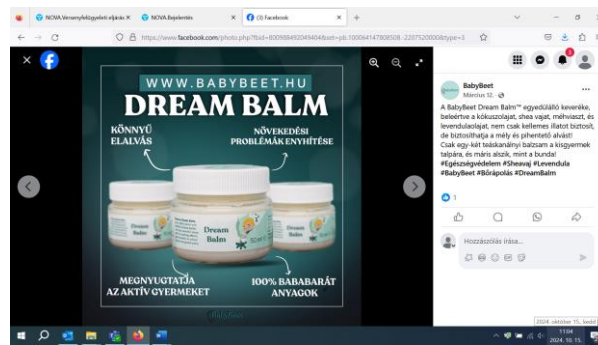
NOVA Versenyfelügyeleti eljárás ×
NOVA Bejelentés ×
(3) Facebook ×
https://www.facebook.com/photo.php?fbid=...

WWW.BABYBEET.HU
DREAM BALM
KÖNNYŰ ELALVÁS
NÖVEKEDÉSI PROBLÉMÁK ENYHÍTÉSE
Dream Balm
MEGNYUGTATJA AZ AKTÍV GYERMEKET
100% BABABARÁT ANYAGOK

BabyBeet
Március 12.

A BabyBeet Dream Balm™ egyedülálló keveréke, beleértve a kókuszolajat, shea vajat, méhviaszt, és levendulaolajat, nem csak kellemes illatot biztosít, de biztosíthatja a mély és pihentető alvást!
Csak egy-két teáskanálnyi balzsam a kisgyermek talpára, és máris alszik, mint a bunda!
#Egészségvédelem #Sheavaj #Levendula #BabyBeet #Bőrápolás #DreamBalm

1

Hozzászólás írása...

11:04
2024. 10. 15.